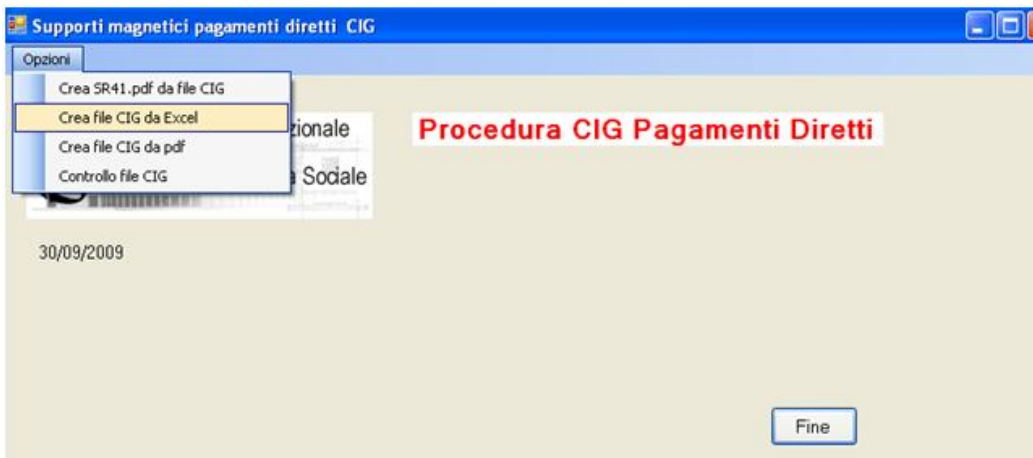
Supporti magnetici pagamenti diretti CIG

Opzioni

Crea SR41.pdf da file CIG
Crea file CIG da Excel
Crea file CIG da pdf
Controllo file CIG

zionale

a Sociale

Procedura CIG Pagamenti Diretti

30/09/2009

Fine